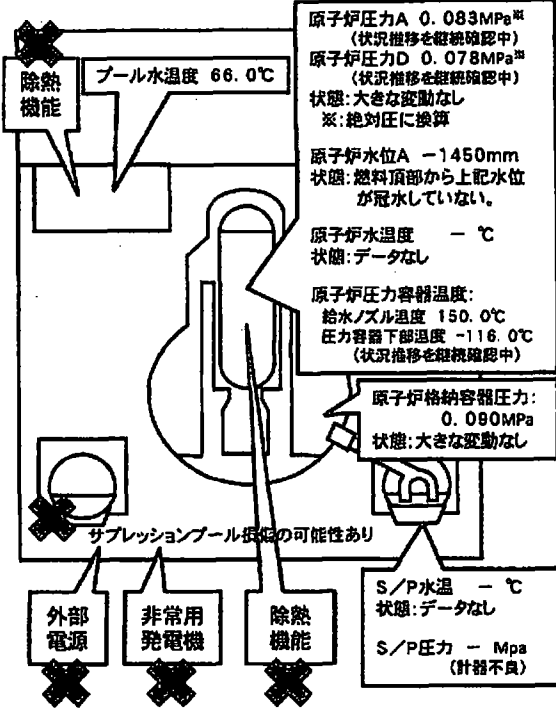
除熱機能

プール水温度 66.0℃

原子炉圧力A 0.083MPa※
(状況推移を継続確認中)
原子炉圧力D 0.078MPa※
(状況推移を継続確認中)
状態:大きな変動なし
※:絶対圧に換算

原子炉水位A −1450mm
状態:燃料頂部から上記水位が冠水していない。

原子炉水温度 − ℃
状態:データなし

原子炉圧力容器温度:
給水ノズル温度 150.0℃
圧力容器下部温度 -116.0℃
(状況推移を継続確認中)

原子炉格納容器圧力:
0.090MPa
状態:大きな変動なし

サプレッションプール損傷の可能性あり

S/P水温 − ℃
状態:データなし

S/P圧力 − Mpa
(計器不良)

外部電源

非常用発電機

除熱機能